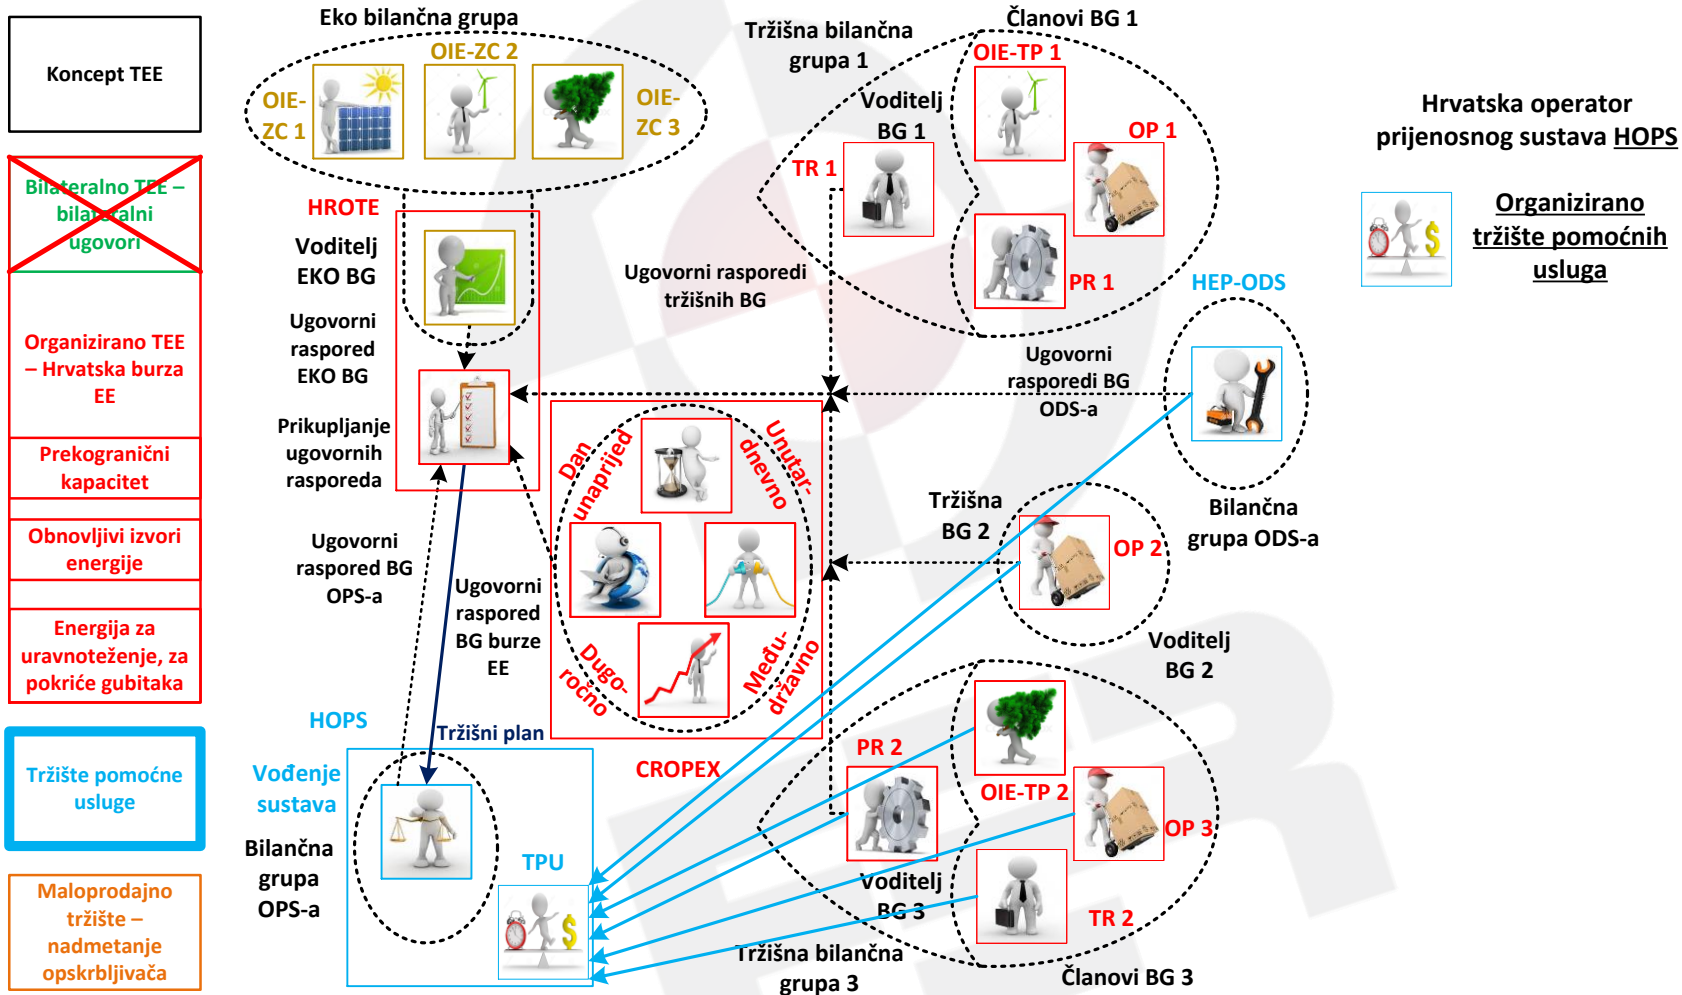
Koncept TEE

Bilateralno TEE – bilateralni ugovori

Organizirano TEE – Hrvatska burza EE

Prekogranični kapacitet

Obnovljivi izvori energije

Energija za uravnoteženje, za pokriće gubitaka

Tržište pomoćne usluge

Maloprodajno tržište – nadmetanje opskrbljivača

Eko bilančna grupa

OIE-ZC 1

OIE-ZC 2

OIE-ZC 3

HROTE

Voditelj EKO BG

Ugovorni raspored EKO BG

Prikupljanje ugovornih rasporeda

Ugovorni raspored BG OPS-a

Ugovorni raspored BG burze EE

HOPS

Tržišni plan

Vođenje sustava

Bilančna grupa OPS-a

TPU

Tržišna bilančna grupa 1

Članovi BG 1

OIE-TP 1

Voditelj BG 1

TR 1

OP 1

PR 1

Ugovorni rasporedi tržišnih BG

Dan unaprijed

Unutar-dnevno

Dugo-ročno

Među-državno

CROPEX

Ugovorni rasporedi BG ODS-a

HEP-ODS

Bilančna grupa ODS-a

Tržišna BG 2

OP 2

Voditelj BG 2

PR 2

OIE-TP 2

OP 3

Voditelj BG 3

TR 2

Tržišna bilančna grupa 3

Članovi BG 3

Hrvatska operator prijenosnog sustava HOPS

Organizirano tržište pomoćnih usluga